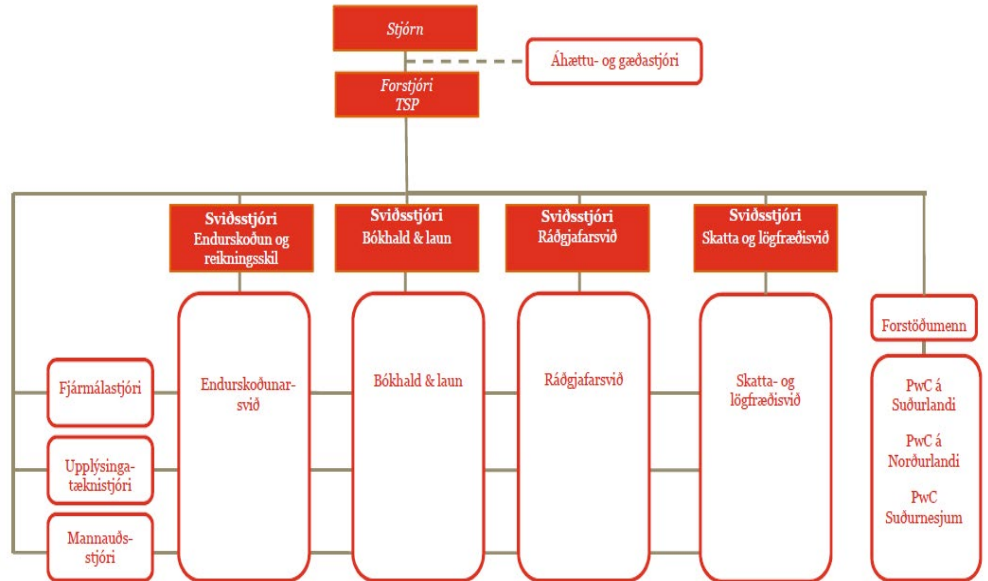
Stjórn

Áhættu- og gæðastjóri

Forstjóri TSP

Sviðsstjóri Endurskoðun og reikningsskil

Sviðsstjóri Bókhald & laun

Sviðsstjóri Ráðgjafarsvið

Sviðsstjóri Skatta og lögfræðisvið

Forstöðumenn

Fjármálastjóri

Upplýsingatæknistjóri

Mannauðsstjóri

Endurskoðunarsvið

Bókhald & laun

Ráðgjafarsvið

Skatta- og lögfræðisvið

PwC á Suðurlandi

PwC á Norðurlandi

PwC Suðurnesjum